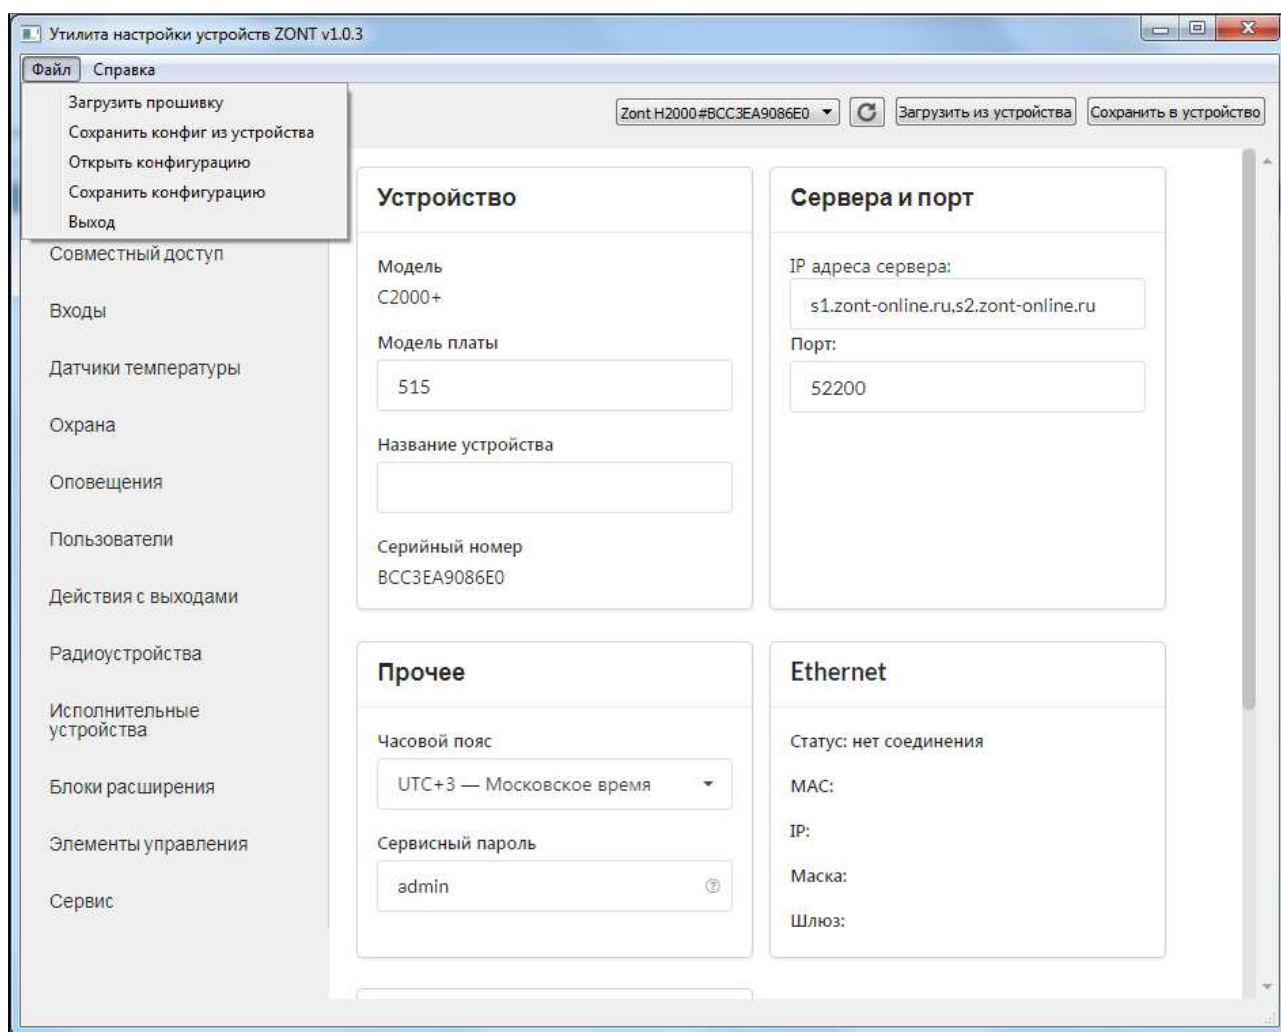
Утилита настройки устройств ZONT v1.0.3

Файл Справка

Загрузить прошивку
Сохранить конфиг из устройства
Открыть конфигурацию
Сохранить конфигурацию
Выход

Zont H2000#BCC3EA9086E0 Загрузить из устройства Сохранить в устройство

Совместный доступ
Входы
Датчики температуры
Охрана
Оповещения
Пользователи
Действия с выходами
Радиоустройства
Исполнительные устройства
Блоки расширения
Элементы управления
Сервис

Устройство

Модель
C2000+

Модель платы
515

Название устройства

Серийный номер
BCC3EA9086E0

Сервера и порт

IP адреса сервера:
s1.zont-online.ru,s2.zont-online.ru

Порт:
52200

Прочее

Часовой пояс
UTC+3 — Московское время

Сервисный пароль
admin

Ethernet

Статус: нет соединения

MAC:

IP:

Маска:

Шлюз: